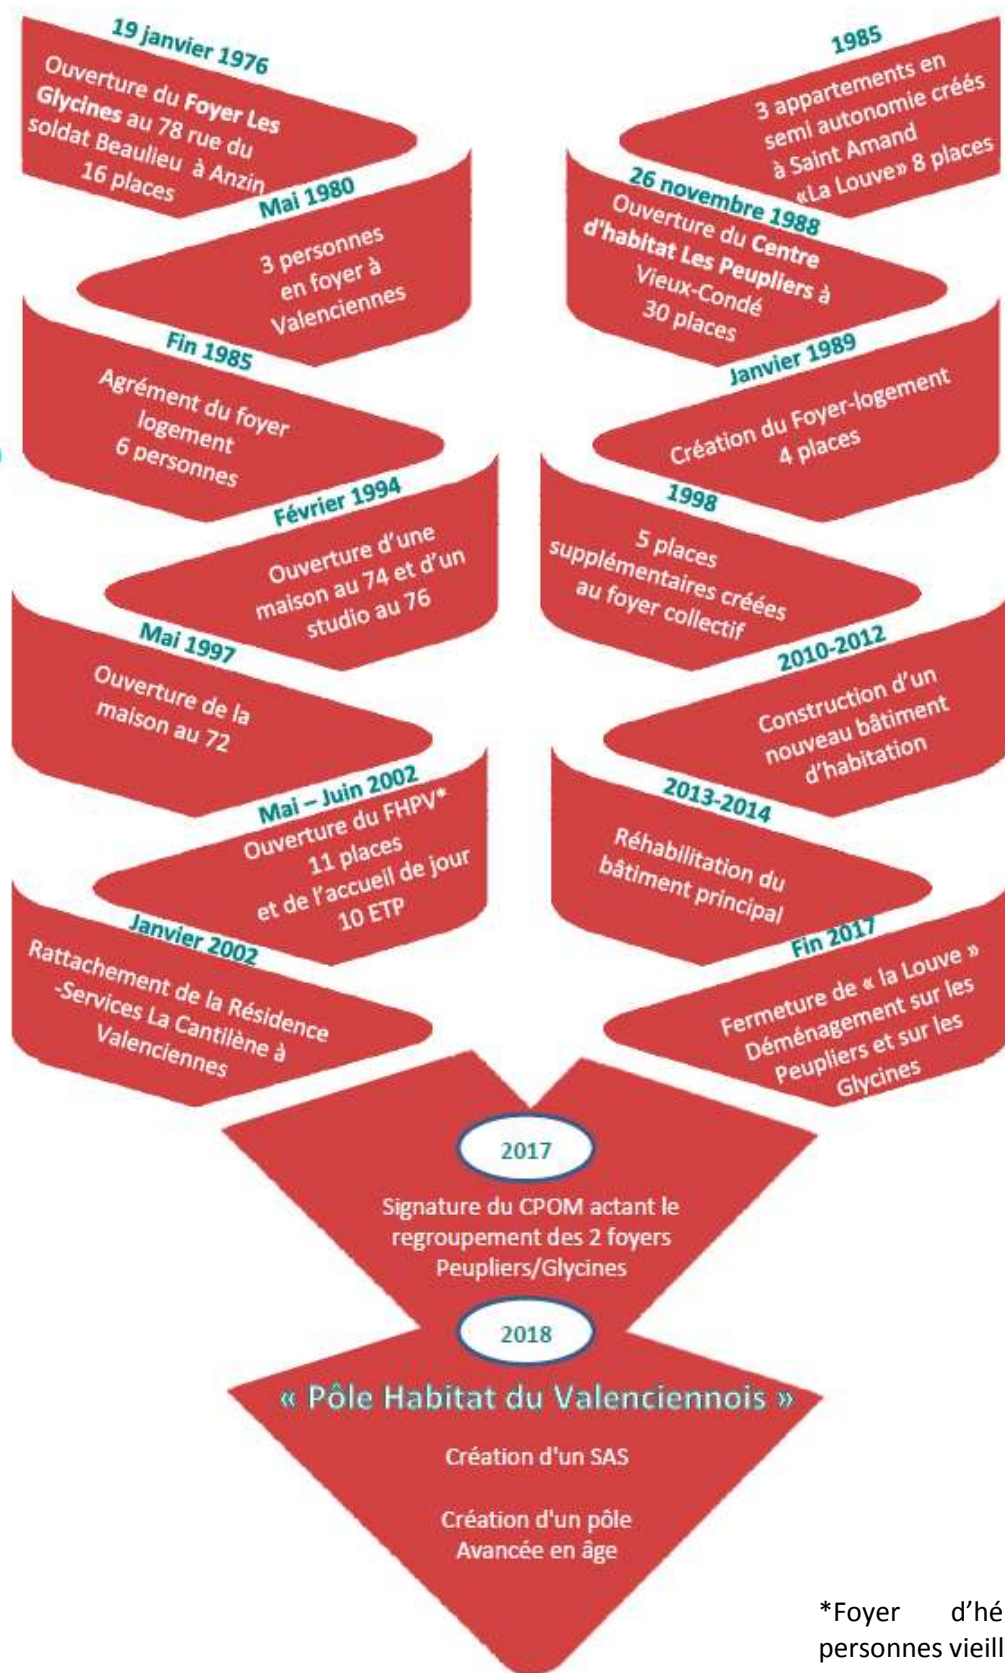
19 janvier 1976
Ouverture du Foyer Les Glycines au 78 rue du soldat Beaulieu à Anzin
16 places

Mai 1980
3 personnes en foyer à Valenciennes

Fin 1985
Agrément du foyer logement
6 personnes

Février 1994
Ouverture d'une maison au 74 et d'un studio au 76

Mai 1997
Ouverture de la maison au 72

Mai – Juin 2002
Ouverture du FHPV*
11 places
et de l'accueil de jour
10 ETP

Janvier 2002
Rattachement de la Résidence -Services La Cantilène à Valenciennes

1985
3 appartements en semi autonomie créés à Saint Amand «La Louve» 8 places

26 novembre 1988
Ouverture du Centre d'habitat Les Peupliers à Vieux-Condé
30 places

Janvier 1989
Création du Foyer-logement
4 places

1998
5 places supplémentaires créées au foyer collectif

2010-2012
Construction d'un nouveau bâtiment d'habitation

2013-2014
Réhabilitation du bâtiment principal

Fin 2017
Fermeture de « la Louve »
Déménagement sur les Peupliers et sur les Glycines

2017
Signature du CPOM actant le regroupement des 2 foyers Peupliers/Glycines

2018
« Pôle Habitat du Valenciennois »

Création d'un SAS

Création d'un pôle Avancée en âge

*Foyer d'hé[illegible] personnes vieill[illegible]